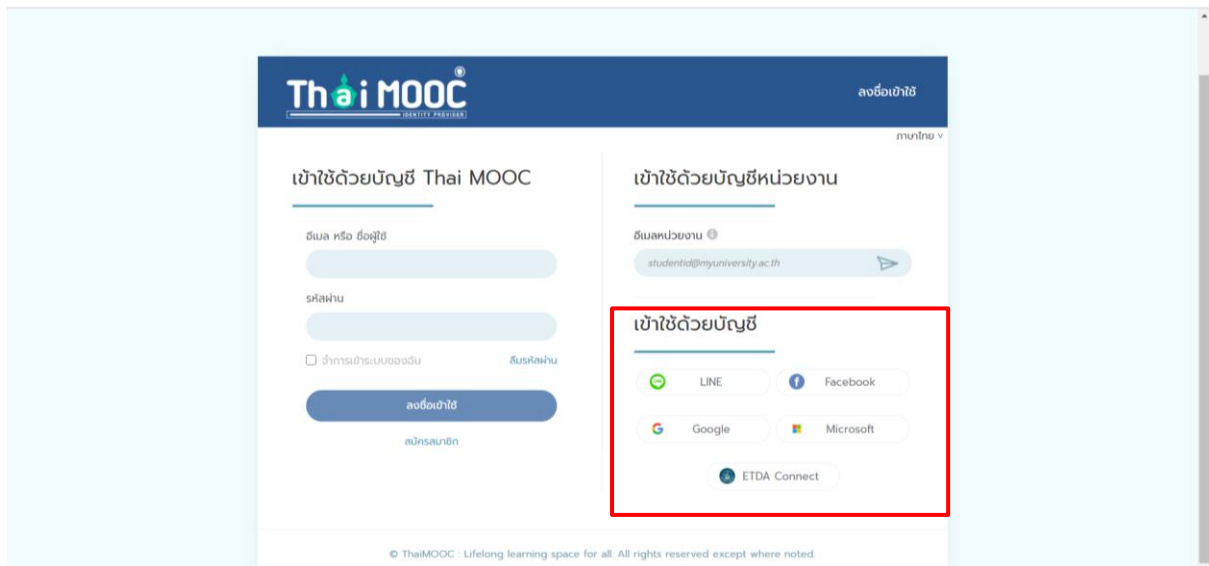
Thai MOOC®
IDENTITY PROVIDER

ลงชื่อเข้าใช้

ภาษาไทย ∨

เข้าใช้ด้วยบัญชี Thai MOOC

อีเมล หรือ ชื่อผู้ใช้

รหัสผ่าน

จำการเข้าระบบของฉัน

ลืมรหัสผ่าน

ลงชื่อเข้าใช้

สมัครสมาชิก

เข้าใช้ด้วยบัญชีหน่วยงาน

อีเมลหน่วยงาน

studentid@myuniversity.ac.th

เข้าใช้ด้วยบัญชี

LINE

Facebook

Google

Microsoft

ETDA Connect

© ThaiMOOC : Lifelong learning space for all. All rights reserved except where noted.